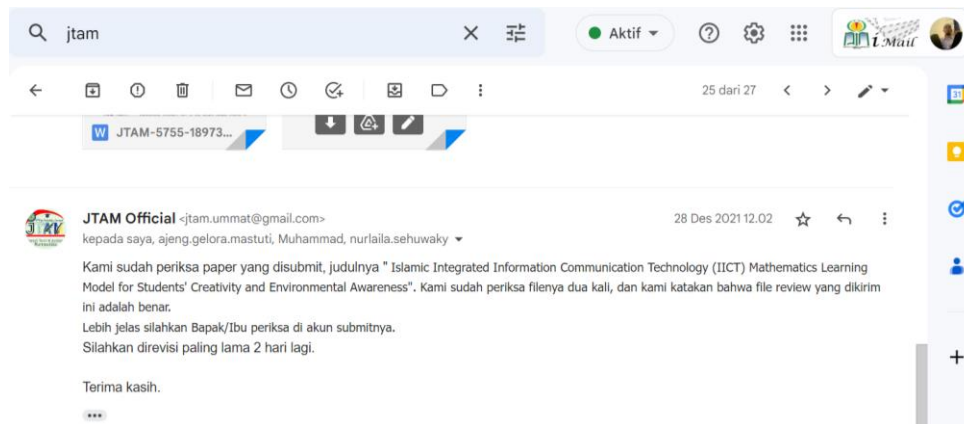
jtam

Aktif

25 dari 27

JTAM-5755-18973...

JTAM Official <jtam.ummat@gmail.com>
kepada saya, ajeng.gelora.mastuti, Muhammad, nurlaila.sehuwaky

28 Des 2021 12.02

Kami sudah periksa paper yang disubmit, judulnya " Islamic Integrated Information Communication Technology (IICT) Mathematics Learning Model for Students' Creativity and Environmental Awareness". Kami sudah periksa filenya dua kali, dan kami katakan bahwa file review yang dikirim ini adalah benar.
Lebih jelas silahkan Bapak/Ibu periksa di akun submitnya.
Silahkan direvisi paling lama 2 hari lagi.

Terima kasih.

...